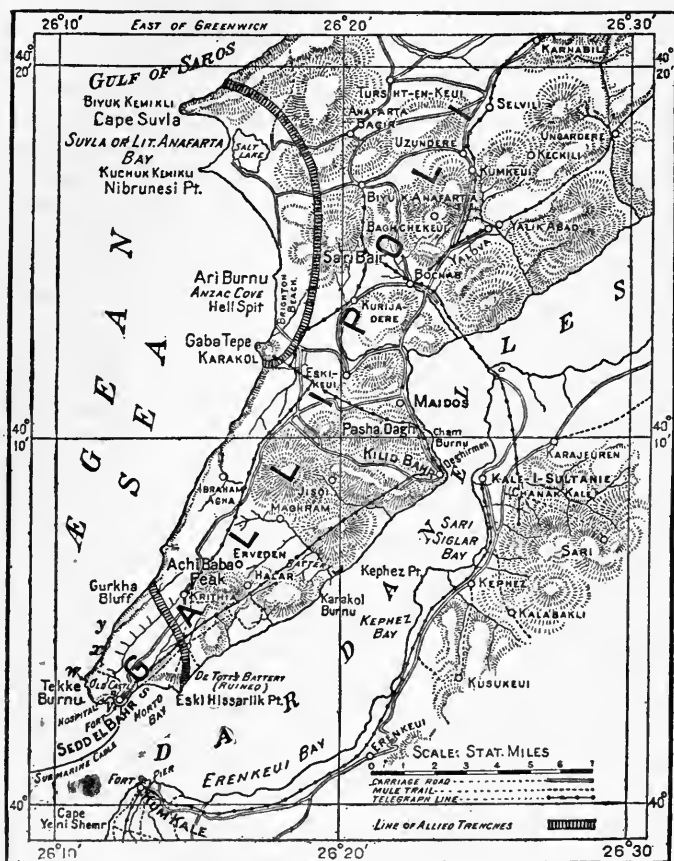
26°10′ EAST OF GREENWICH 26°20′ 26°30′

40° 20′

40° 20′

GULF OF SAROS

KARNABILI

BIYUK KEMIKLI
Cape Suvla

SUVLA OR LIT. ANAFARTA BAY

KUCHUK KEMIKLI
Nibrunesi Pt.

SALT LAKE

TURSHT-EN-KEUI

ANAFARTA SAGIR

UZUNDERE

SELVILI

UNGARDERE

KECKILI

KUMKEUI

BIYUK ANAFARTA

BAGHCHEKEUI

YALIK ABAD

Sari Bair

YALOVA

BOGHAS

Ari Burnu
ANZAC COVE
Hell Spit

BRIGHTON BEACH

KURIJA DERE

Gaba Tepe
KARAKOL

ESKI-KEUI

MAIDOS

Pasha Dagh

Cham Burnu

KILID BAHR

Beghirmen

40° 10′

40° 10′

KARAJEUREN

KALE-I-SULTANIE
(CHANAK KALE)

IBRAHAM AGHA

JISOI MAGHRAM

SARI SIGLAR BAY

Sari

Achi Baba Peak

ERVEDEN

BATTERY

HALAR

KRITHIA

Kephez Pt.

KEPHEZ

KALABAKLI

Gurkha Bluff

Karakol Burnu

KEPHEZ BAY

KUSUKEUI

Tekke Burnu

OLD CASTLE

HOSPITAL

FORT

SEDD EL BAHR

MORTO BAY

DE TOTT'S BATTERY (RUINED)

Eski Hissarlik Pt.

ERENKEUI

ERENKEUI BAY

SUBMARINE CABLE

FORT

PIER

KUM KALE

Cape Yeni Shehr

ÆGEAN SEA

GALLIPOLI

DARDANELLES

SCALE: STAT. MILES
0 1 2 3 4 5 6 7

CARRIAGE ROAD
MULE TRAIL
TELEGRAPH LINE

LINE OF ALLIED TRENCHES

40°

40°

26°10′ 26°20′ 26°30′